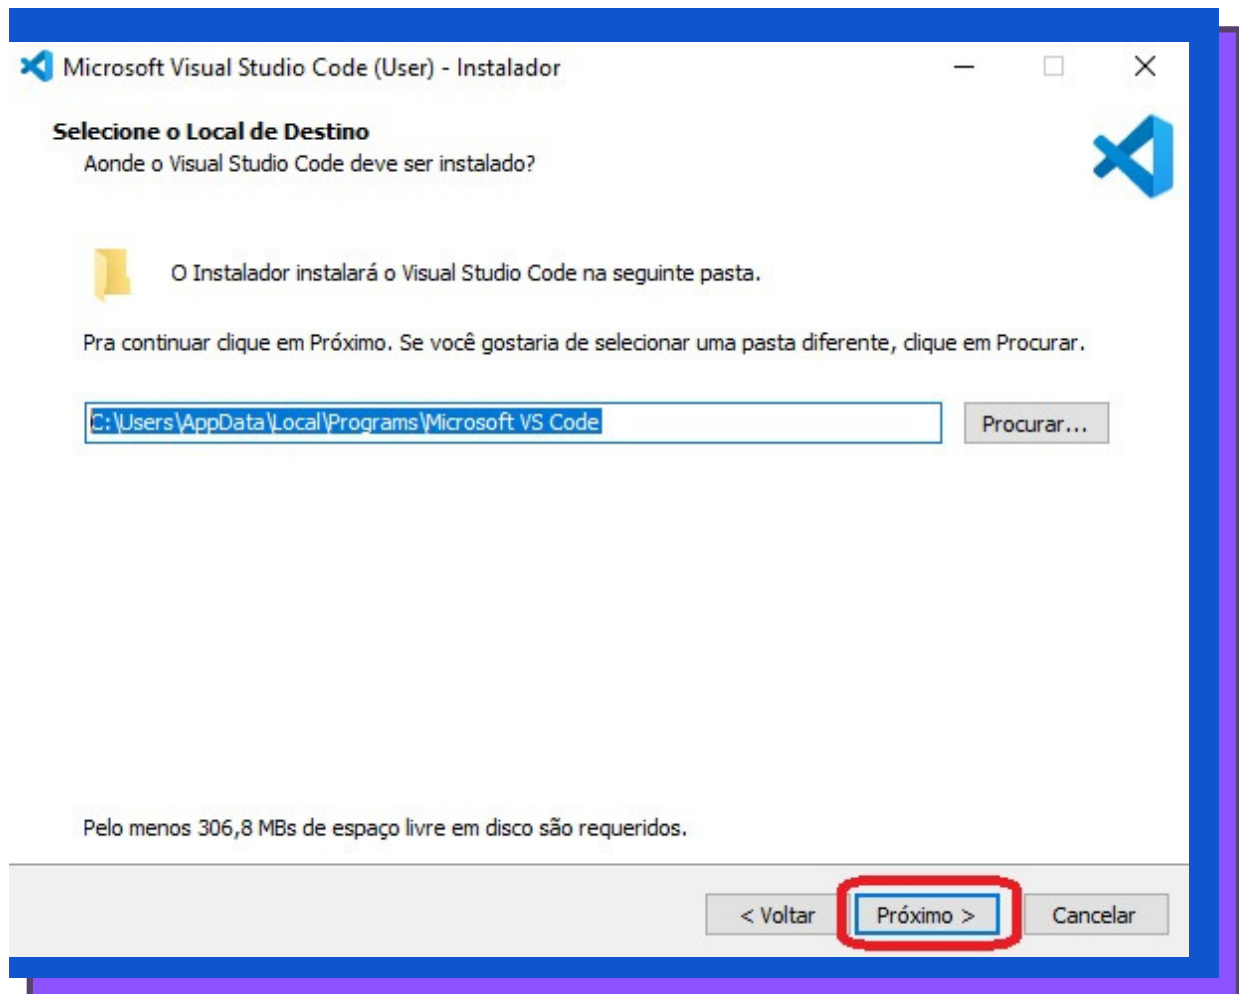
Microsoft Visual Studio Code (User) - Instalador

Selecione o Local de Destino
Aonde o Visual Studio Code deve ser instalado?

O Instalador instalará o Visual Studio Code na seguinte pasta.

Pra continuar clique em Próximo. Se você gostaria de selecionar uma pasta diferente, clique em Procurar.

C:\Users\AppData\Local\Programs\Microsoft VS Code

Procurar...

Pelo menos 306,8 MBs de espaço livre em disco são requeridos.

< Voltar

Próximo >

Cancelar